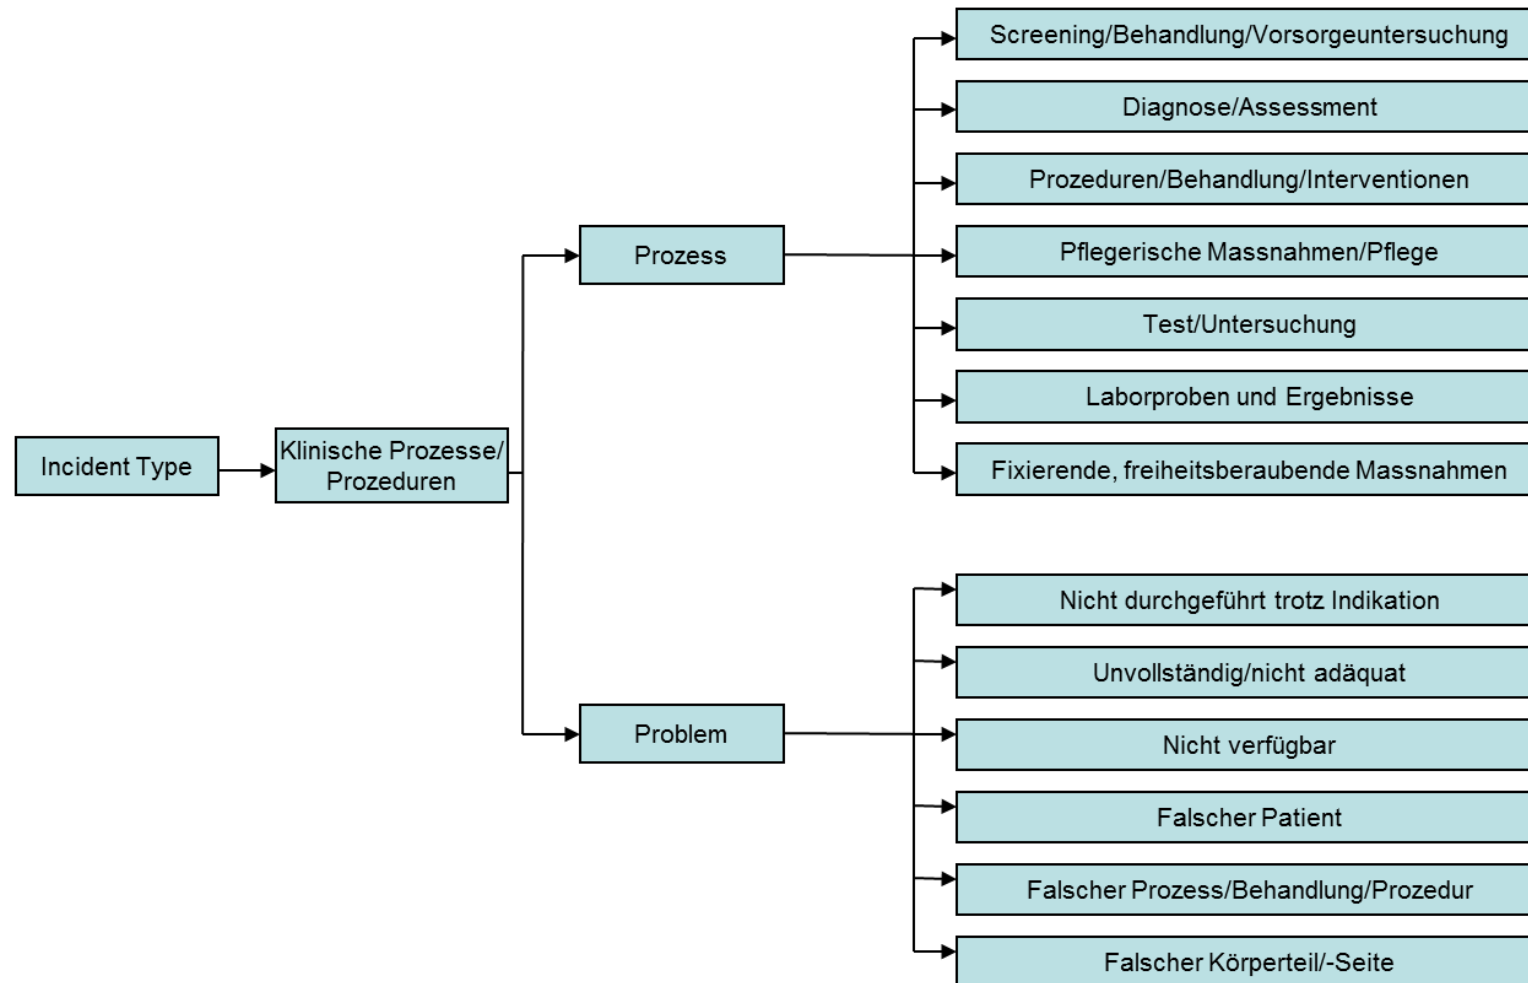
Incident Type

Klinische Prozesse/ Prozeduren

Prozess

Problem

Screening/Behandlung/Vorsorgeuntersuchung

Diagnose/Assessment

Prozeduren/Behandlung/Interventionen

Pflegerische Massnahmen/Pflege

Test/Untersuchung

Laborproben und Ergebnisse

Fixierende, freiheitsberaubende Massnahmen

Nicht durchgeführt trotz Indikation

Unvollständig/nicht adäquat

Nicht verfügbar

Falscher Patient

Falscher Prozess/Behandlung/Prozedur

Falscher Körperteil/-Seite